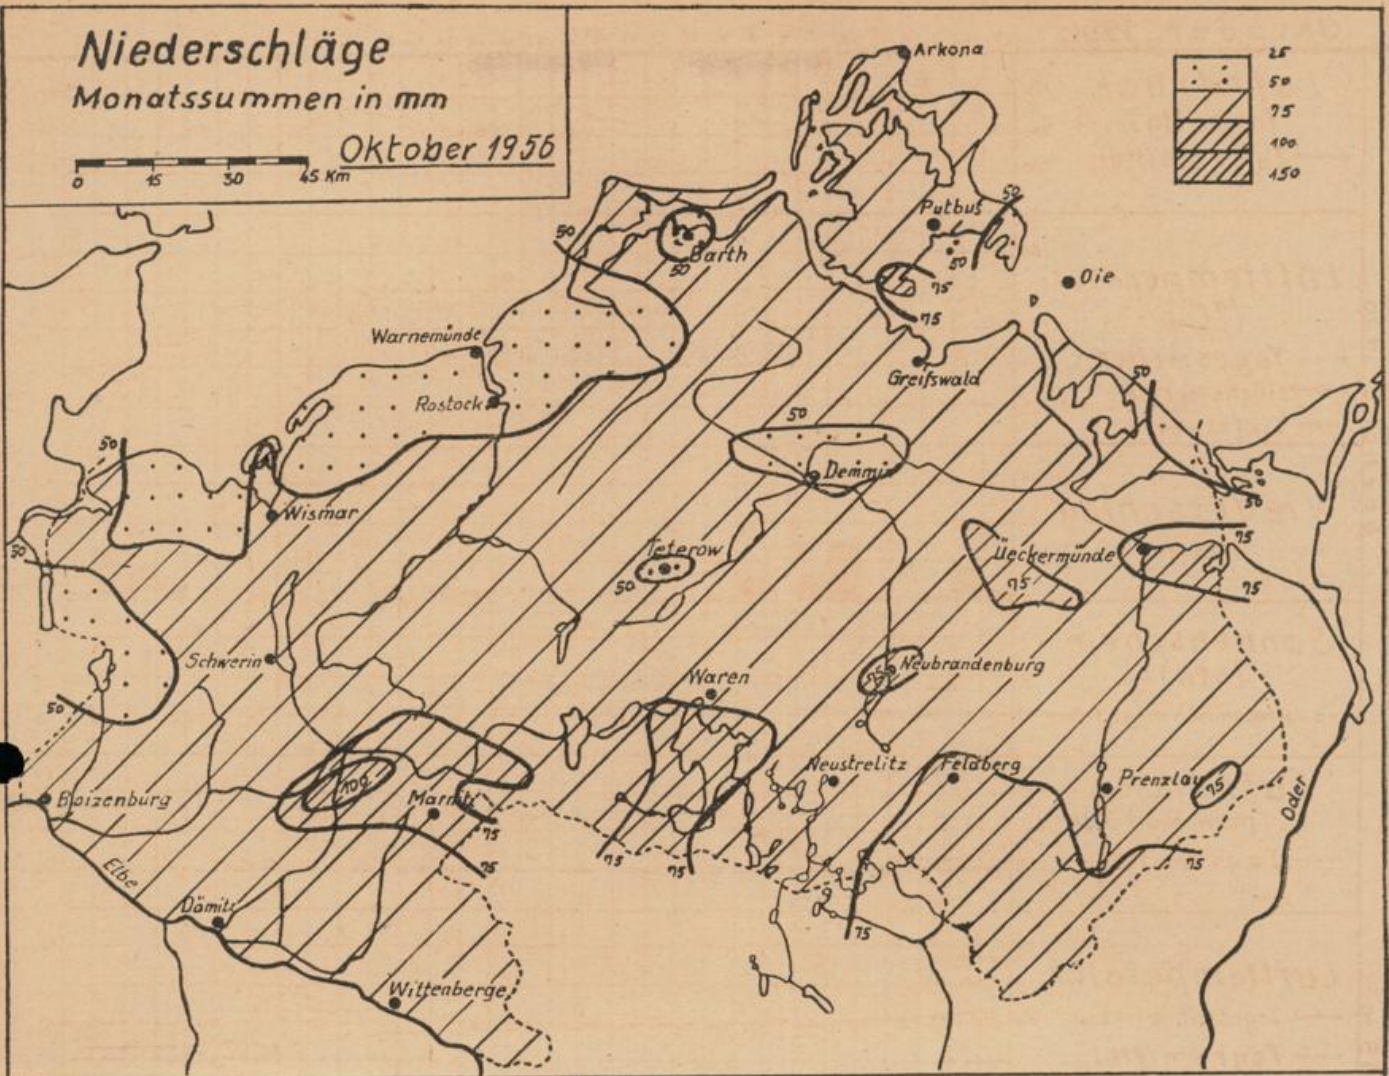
Niederschläge
Monatssummen in mm
Oktober 1956

0 15 30 45 Km

25
50
75
100
150

Arkona
Putbus
50
50
Barth
50
50
75
75
Oie
Warnemünde
Rostock
Greifswald
50
50
50
Demmin
Wismar
50
Teterow
50
Ueckermünde
75
75
75
50
Schwerin
Neubrandenburg
50
Waren
Neustrelitz
Feldberg
100
Prenzlau
75
Boizenburg
Marnitz
75
75
75
75
75
75
75
Elbe
Oder
Dömitz
Wittenberge